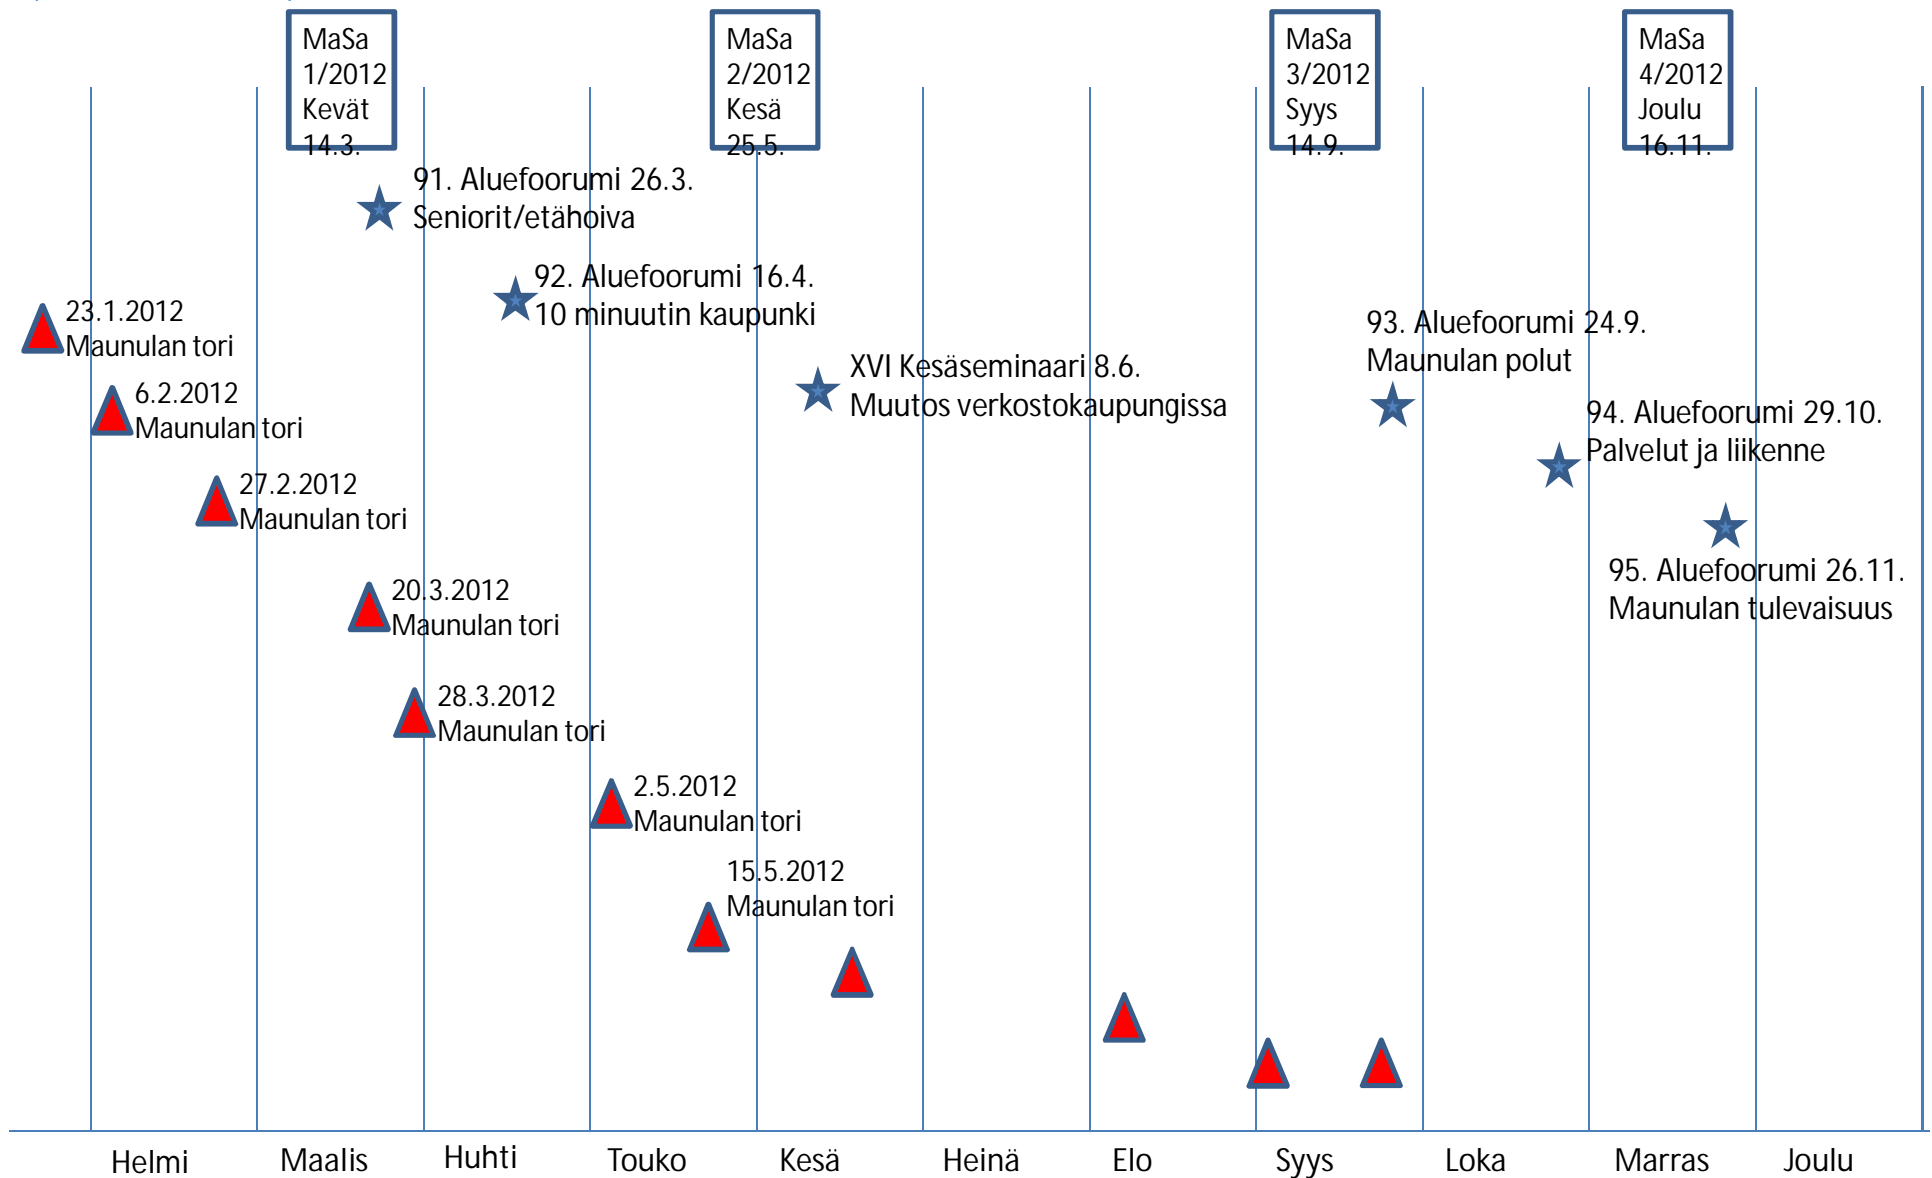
MaSa 1/2012 Kevät 14.3.

MaSa 2/2012 Kesä 25.5.

MaSa 3/2012 Syys 14.9.

MaSa 4/2012 Joulu 16.11.

91. Aluefoorumi 26.3.
Seniorit/etähoiva

92. Aluefoorumi 16.4.
10 minuutin kaupunki

23.1.2012
Maunulan tori

93. Aluefoorumi 24.9.
Maunulan polut

XVI Kesäseminaari 8.6.
Muutos verkostokaupungissa

6.2.2012
Maunulan tori

94. Aluefoorumi 29.10.
Palvelut ja liikenne

27.2.2012
Maunulan tori

95. Aluefoorumi 26.11.
Maunulan tulevaisuus

20.3.2012
Maunulan tori

28.3.2012
Maunulan tori

2.5.2012
Maunulan tori

15.5.2012
Maunulan tori

Helmi Maalis Huhti Touko Kesä Heinä Elo Syys Loka Marras Joulu